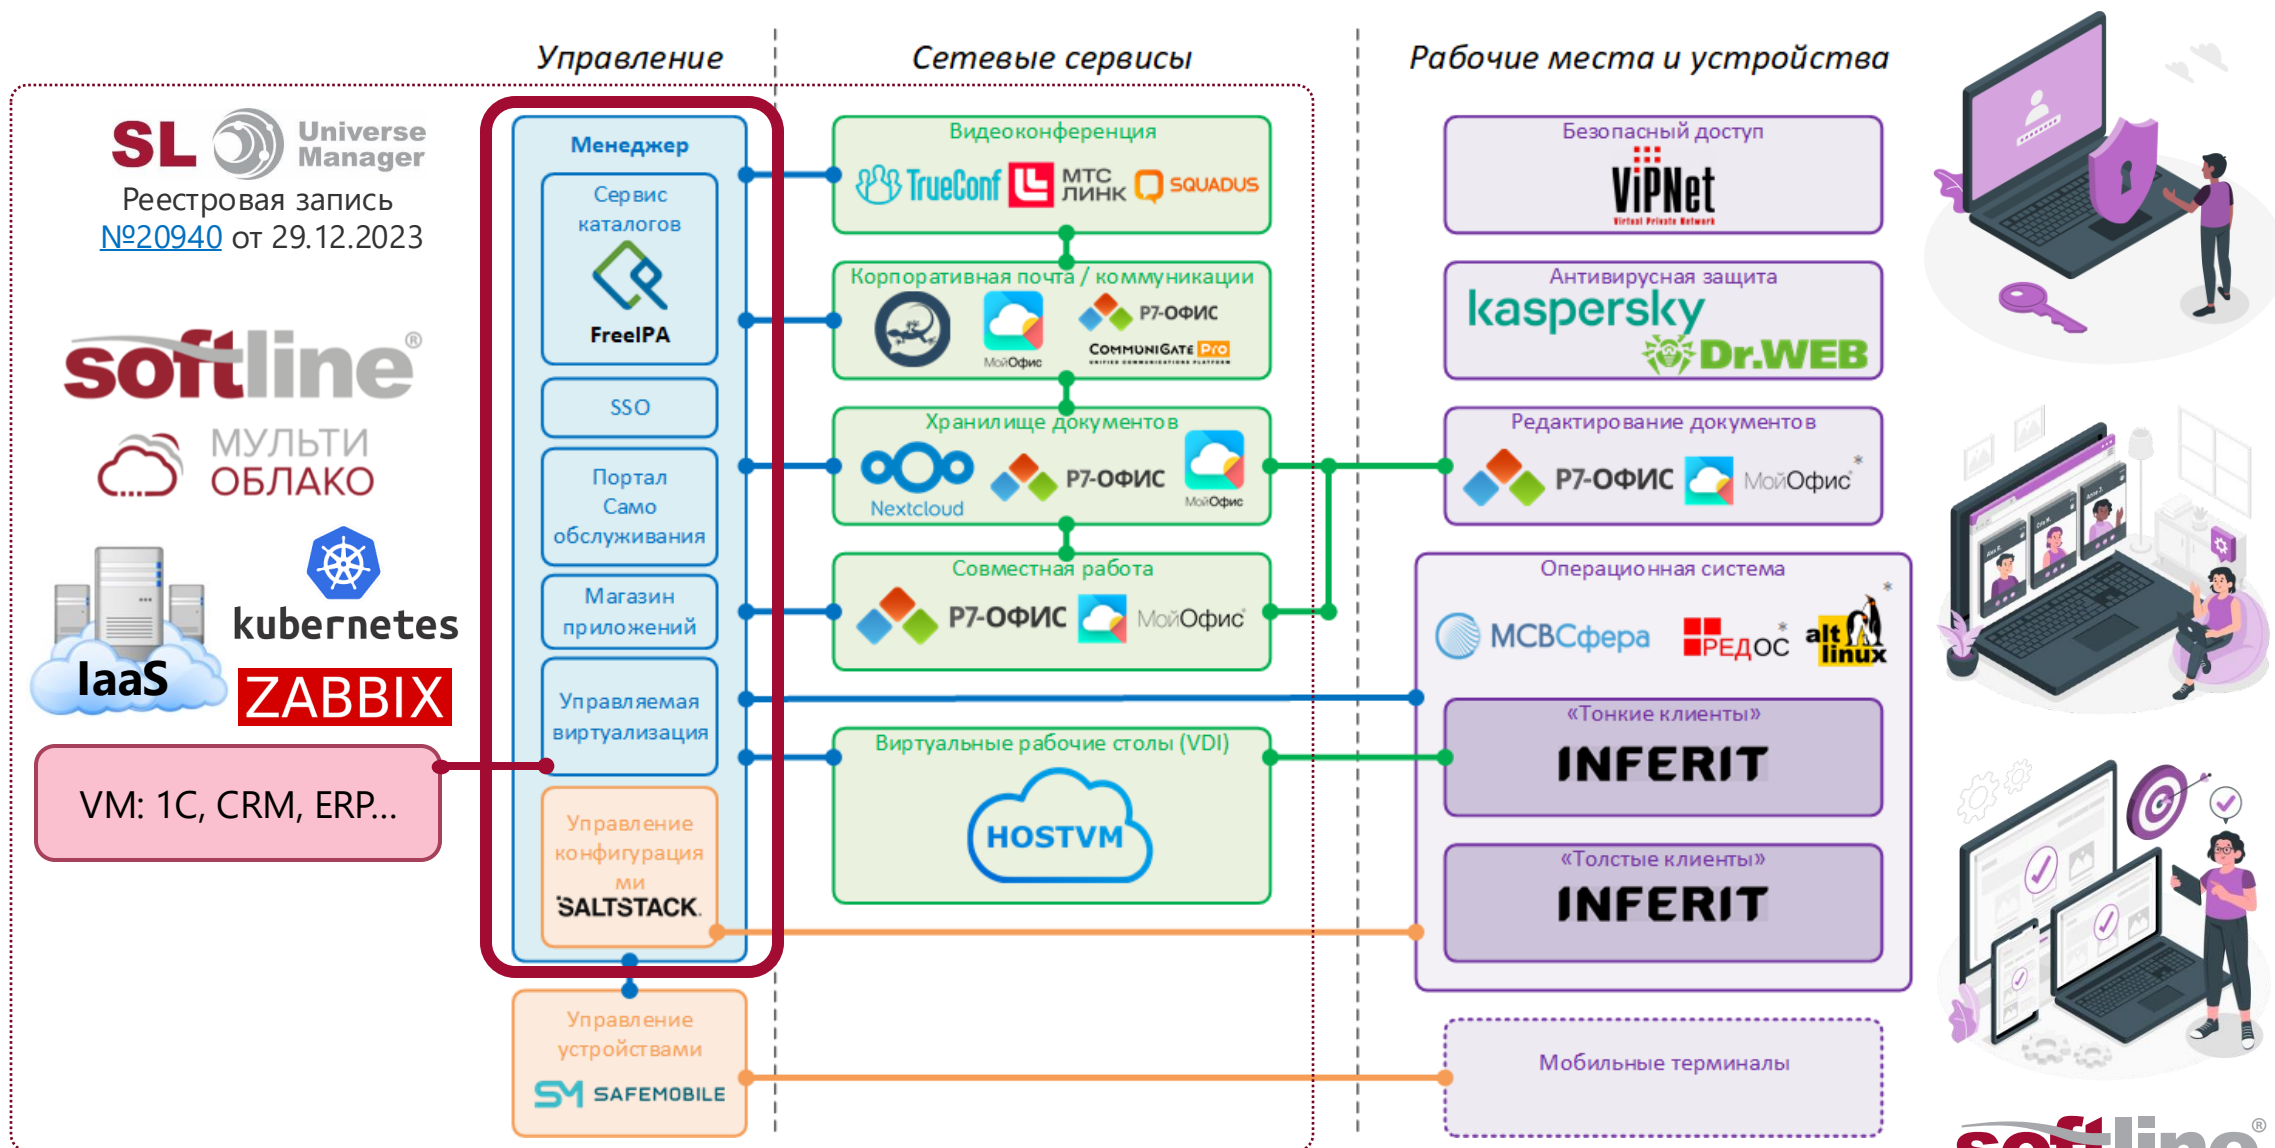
Управление

Сетевые сервисы

Рабочие места и устройства

SL Universe Manager

Реестровая запись №20940 от 29.12.2023

softline

МУЛЬТИ ОБЛАКО

IaaS

kubernetes

ZABBIX

VM: 1С, CRM, ERP...

Менеджер

Сервис каталогов

FreeIPA

SSO

Портал Само обслуживания

Магазин приложений

Управляемая виртуализация

Управление конфигурациями

SALTSTACK.

Управление устройствами

SAFEMOBILE

Видеоконференция

TrueConf

МТС ЛИНК

SQUADUS

Корпоративная почта / коммуникации

МойОфис

Р7-ОФИС

CommuniGate Pro

Хранилище документов

Nextcloud

Р7-ОФИС

МойОфис

Совместная работа

Р7-ОФИС

МойОфис

Виртуальные рабочие столы (VDI)

HOSTVM

Безопасный доступ

ViPNet

Антивирусная защита

kaspersky

Dr.WEB

Редактирование документов

Р7-ОФИС

МойОфис

Операционная система

МСВСфера

РЕДОС

alt linux

«Тонкие клиенты»

INFERIT

«Толстые клиенты»

INFERIT

Мобильные терминалы

softline